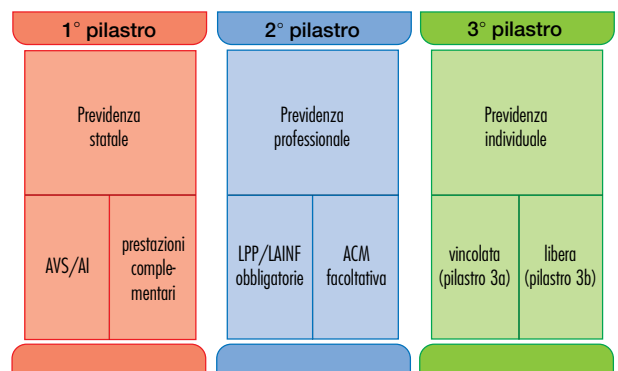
1° pilastro

Previdenza statale

AVS/AI

prestazioni complementari

2° pilastro

Previdenza professionale

LPP/LAINF obbligatorie

ACM facoltativa

3° pilastro

Previdenza individuale

vincolata (pilastro 3a)

libera (pilastro 3b)